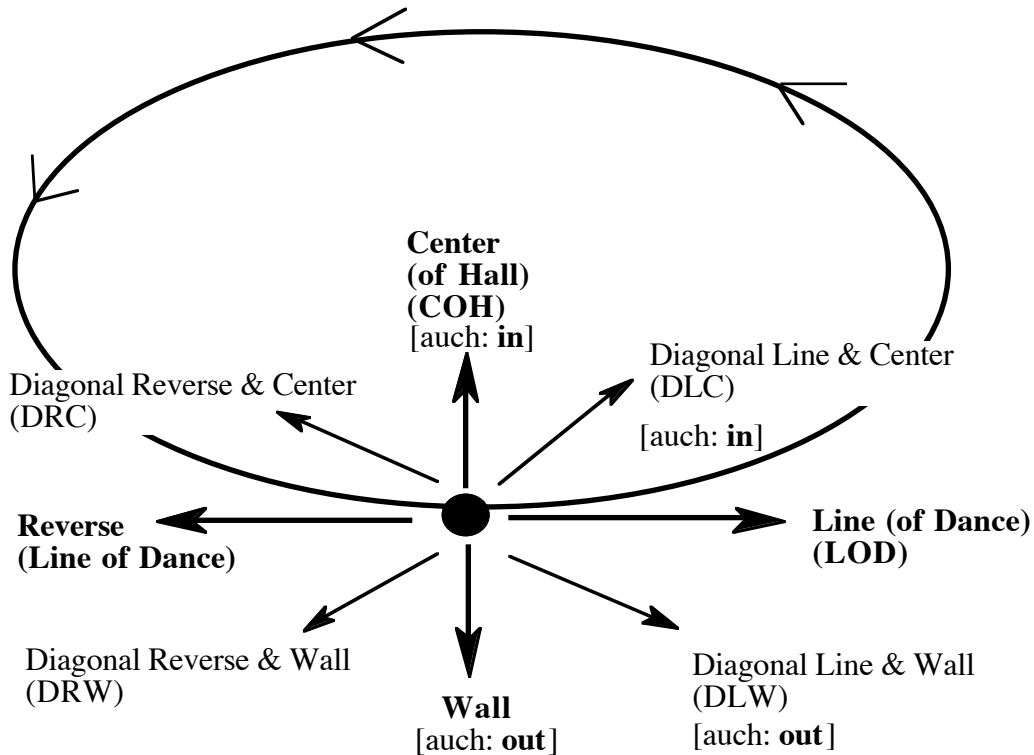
Center
(of Hall)
(COH)
[auch: in]

Diagonal Reverse & Center
(DRC)

Diagonal Line & Center
(DLC)
[auch: in]

Reverse
(Line of Dance)

Line (of Dance)
(LOD)

Diagonal Reverse & Wall
(DRW)

Wall
[auch: out]

Diagonal Line & Wall
(DLW)
[auch: out]